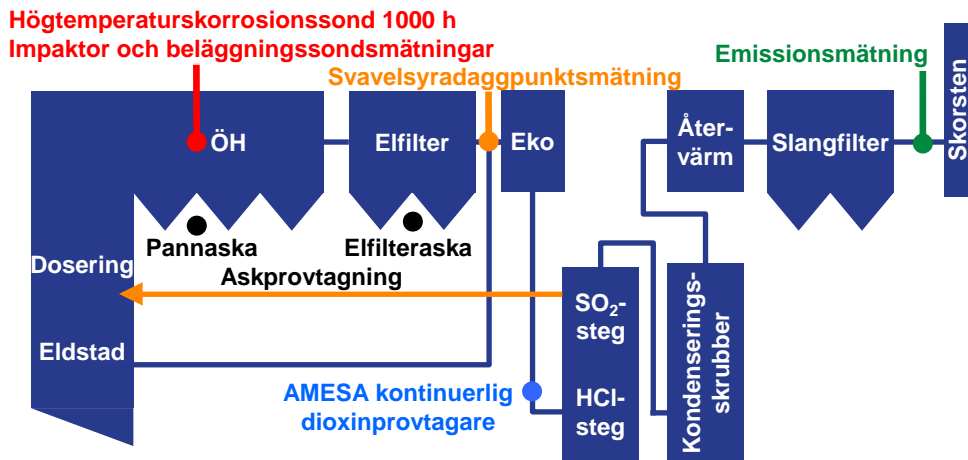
Högtemperaturskorrosionssond 1000 h
Impaktor och beläggningssondsmätningar

Svavelsyradaggpunktsmätning

Emissionsmätning

ÖH

Elfilter

Eko

Åter-värm

Slangfilter

Skorsten

Pannaska

Elfilteraska

Dosering

Askprovtagning

$SO_2$-steg

Kondenserings-skrubber

Eldstad

AMESA kontinuerlig dioxinprovtagare

HCl-steg